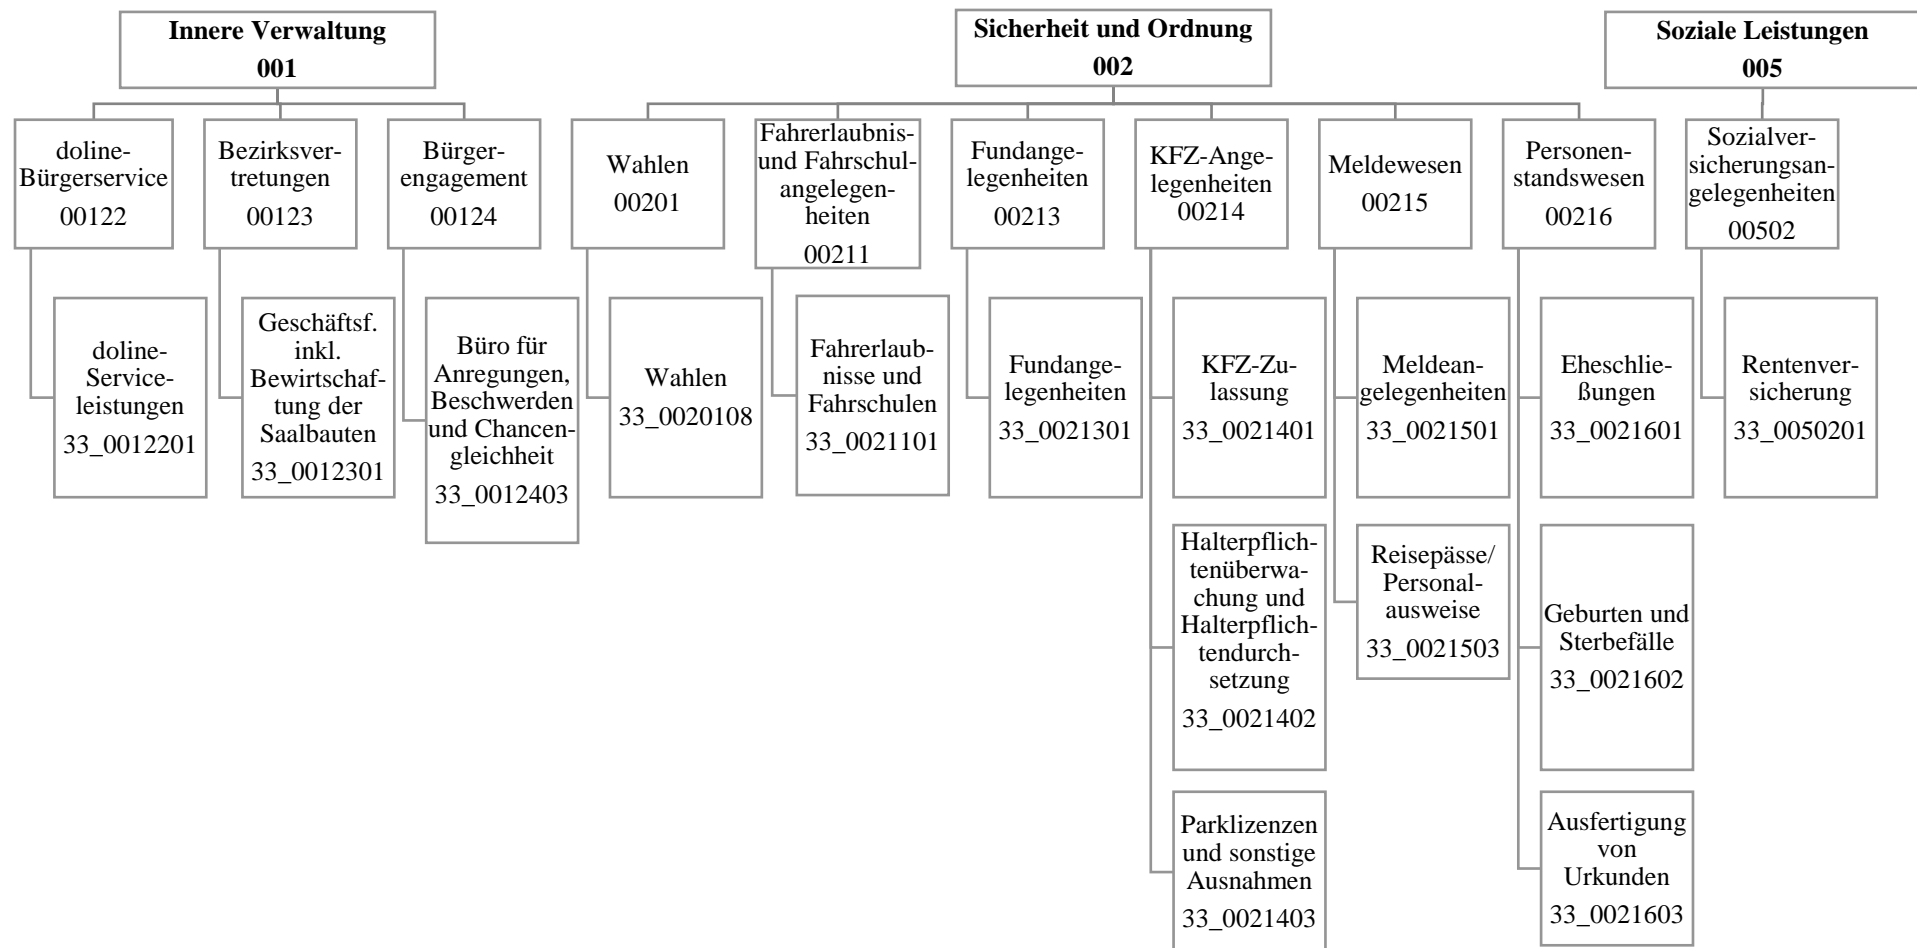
**Innere Verwaltung 001**

doline-Bürgerservice 00122

doline-Serviceleistungen 33_0012201

Bezirksvertretungen 00123

Geschäftsf. inkl. Bewirtschaftung der Saalbauten 33_0012301

Bürgerengagement 00124

Büro für Anregungen, Beschwerden und Chancengleichheit 33_0012403

**Sicherheit und Ordnung 002**

Wahlen 00201

Wahlen 33_0020108

Fahrerlaubnis- und Fahrschulangelegenheiten 00211

Fahrerlaubnisse und Fahrschulen 33_0021101

Fundangelegenheiten 00213

Fundangelegenheiten 33_0021301

KFZ-Angelegenheiten 00214

KFZ-Zulassung 33_0021401

Halterpflichtenüberwachung und Halterpflichtendurchsetzung 33_0021402

Parklizenzen und sonstige Ausnahmen 33_0021403

Meldewesen 00215

Meldeangelegenheiten 33_0021501

Reisepässe/ Personalausweise 33_0021503

Personenstandswesen 00216

Eheschließungen 33_0021601

Geburten und Sterbefälle 33_0021602

Ausfertigung von Urkunden 33_0021603

**Soziale Leistungen 005**

Sozialversicherungsangelegenheiten 00502

Rentenversicherung 33_0050201